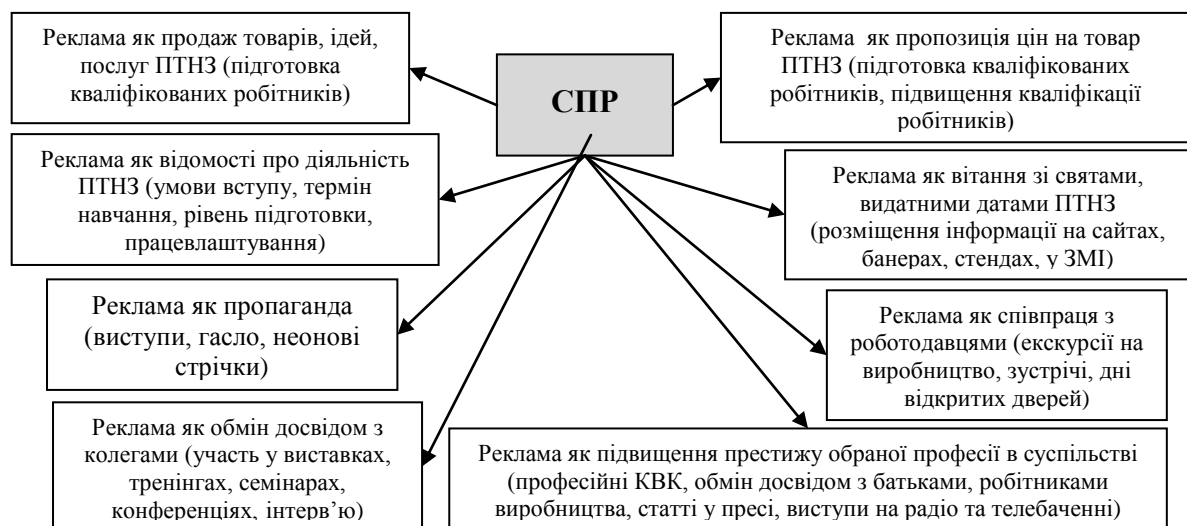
Реклама як продаж товарів, ідей, послуг ПТНЗ (підготовка кваліфікованих робітників)

СПР

Реклама як пропозиція цін на товар ПТНЗ (підготовка кваліфікованих робітників, підвищення кваліфікації робітників)

Реклама як відомості про діяльність ПТНЗ (умови вступу, термін навчання, рівень підготовки, працевлаштування)

Реклама як вітання зі святами, видатними датами ПТНЗ (розміщення інформації на сайтах, банерах, стендах, у ЗМІ)

Реклама як пропаганда (виступи, гасло, неонові стрічки)

Реклама як співпраця з роботодавцями (екскурсії на виробництво, зустрічі, дні відкритих дверей)

Реклама як обмін досвідом з колегами (участь у виставках, тренінгах, семінарах, конференціях, інтерв'ю)

Реклама як підвищення престижу обраної професії в суспільстві (професійні КВК, обмін досвідом з батьками, робітниками виробництва, статті у пресі, виступи на радіо та телебаченні)